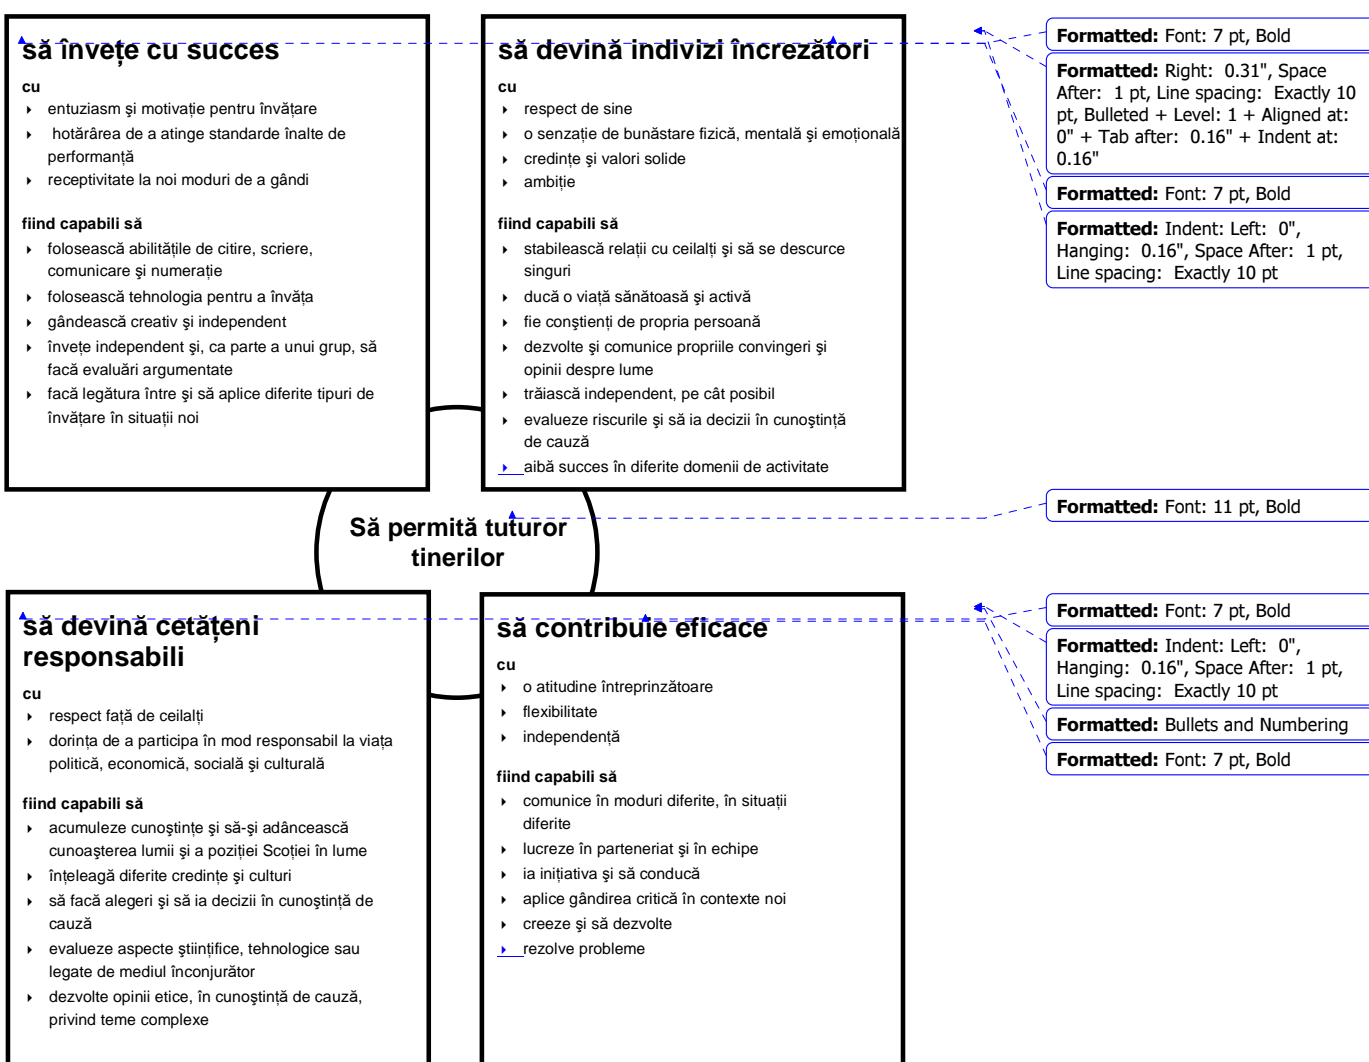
să învețe cu succes

cu
- entuziasm şi motivaţie pentru învăţare
- hotărârea de a atinge standarde înalte de performanţă
- receptivitate la noi moduri de a gândi

fiind capabili să
- folosească abilităţile de citire, scriere, comunicare şi numeraţie
- folosească tehnologia pentru a învăţa
- gândească creativ şi independent
- învețe independent şi, ca parte a unui grup, să facă evaluări argumentate
- facă legătura între şi să aplice diferite tipuri de învăţare în situaţii noi

să devină indivizi încrezători

cu
- respect de sine
- o senzaţie de bunăstare fizică, mentală şi emoţională
- credinţe şi valori solide
- ambiţie

fiind capabili să
- stabilească relaţii cu ceilalţi şi să se descurce singuri
- ducă o viaţă sănătoasă şi activă
- fie conştienţi de propria persoană
- dezvolte şi comunice propriile convingeri şi opinii despre lume
- trăiască independent, pe cât posibil
- evalueze riscurile şi să ia decizii în cunoştinţă de cauză
- aibă succes în diferite domenii de activitate

Formatted: Font: 7 pt, Bold

Formatted: Right: 0.31", Space After: 1 pt, Line spacing: Exactly 10 pt, Bulleted + Level: 1 + Aligned at: 0" + Tab after: 0.16" + Indent at: 0.16"

Formatted: Font: 7 pt, Bold

Formatted: Indent: Left: 0", Hanging: 0.16", Space After: 1 pt, Line spacing: Exactly 10 pt

Să permită tuturor tinerilor

Formatted: Font: 11 pt, Bold

să devină cetăţeni responsabili

cu
- respect faţă de ceilalţi
- dorinţa de a participa în mod responsabil la viaţa politică, economică, socială şi culturală

fiind capabili să
- acumuleze cunoştinţe şi să-şi adâncească cunoaşterea lumii şi a poziţiei Scoţiei în lume
- înţeleagă diferite credinţe şi culturi
- să facă alegeri şi să ia decizii în cunoştinţă de cauză
- evalueze aspecte ştiinţifice, tehnologice sau legate de mediul înconjurător
- dezvolte opinii etice, în cunoştinţă de cauză, privind teme complexe

să contribuie eficace

cu
- o atitudine întreprinzătoare
- flexibilitate
- independenţă

fiind capabili să
- comunice în moduri diferite, în situaţii diferite
- lucreze în parteneriat şi în echipe
- ia iniţiativa şi să conducă
- aplice gândirea critică în contexte noi
- creeze şi să dezvolte
- rezolve probleme

Formatted: Font: 7 pt, Bold

Formatted: Indent: Left: 0", Hanging: 0.16", Space After: 1 pt, Line spacing: Exactly 10 pt

Formatted: Bullets and Numbering

Formatted: Font: 7 pt, Bold